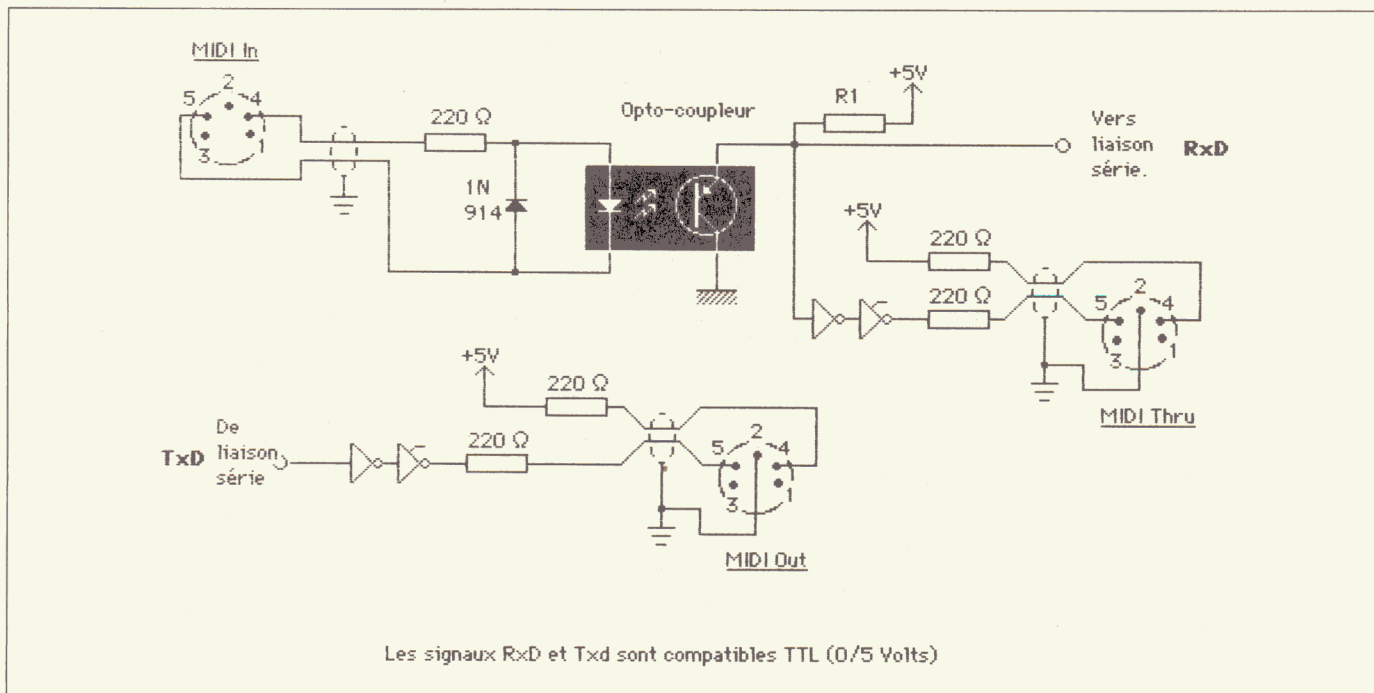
MIDI In

5 2 4
3 1

220 Ω

Opto-coupleur

R1

+5V

Vers liaison série.

RxD

1N 914

+5V

220 Ω

220 Ω

5 2 4
3 1

MIDI Thru

+5V

220 Ω

De liaison série

TxD

220 Ω

5 2 4
3 1

MIDI Out

Les signaux RxD et Txd sont compatibles TTL (0/5 Volts)